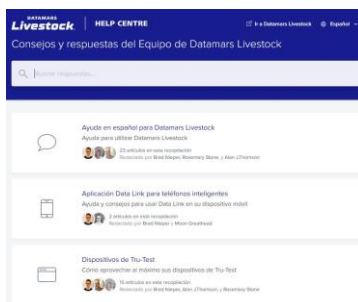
DATAMARS Livestock | HELP CENTRE

Ir a Datamars Livestock   Español

Consejos y respuestas del Equipo de Datamars Livestock

Buscar respuestas...

Ayuda en español para Datamars Livestock
Ayuda para utilizar Datamars Livestock
23 artículos en esta recopilación
Redactado por Brad Harper, Rosemary Stone, y Alan J Thomson

Aplicación Data Link para teléfonos inteligentes
Ayuda y consejos para usar Data Link en su dispositivo móvil
2 artículos en esta recopilación
Redactado por Brad Harper y Moon Creathead

Dispositivos de Tru-Test
Cómo aprovechar al máximo sus dispositivos de Tru-Test
15 artículos en esta recopilación
Redactado por Brad Harper, Alan J Thomson, y Rosemary Stone